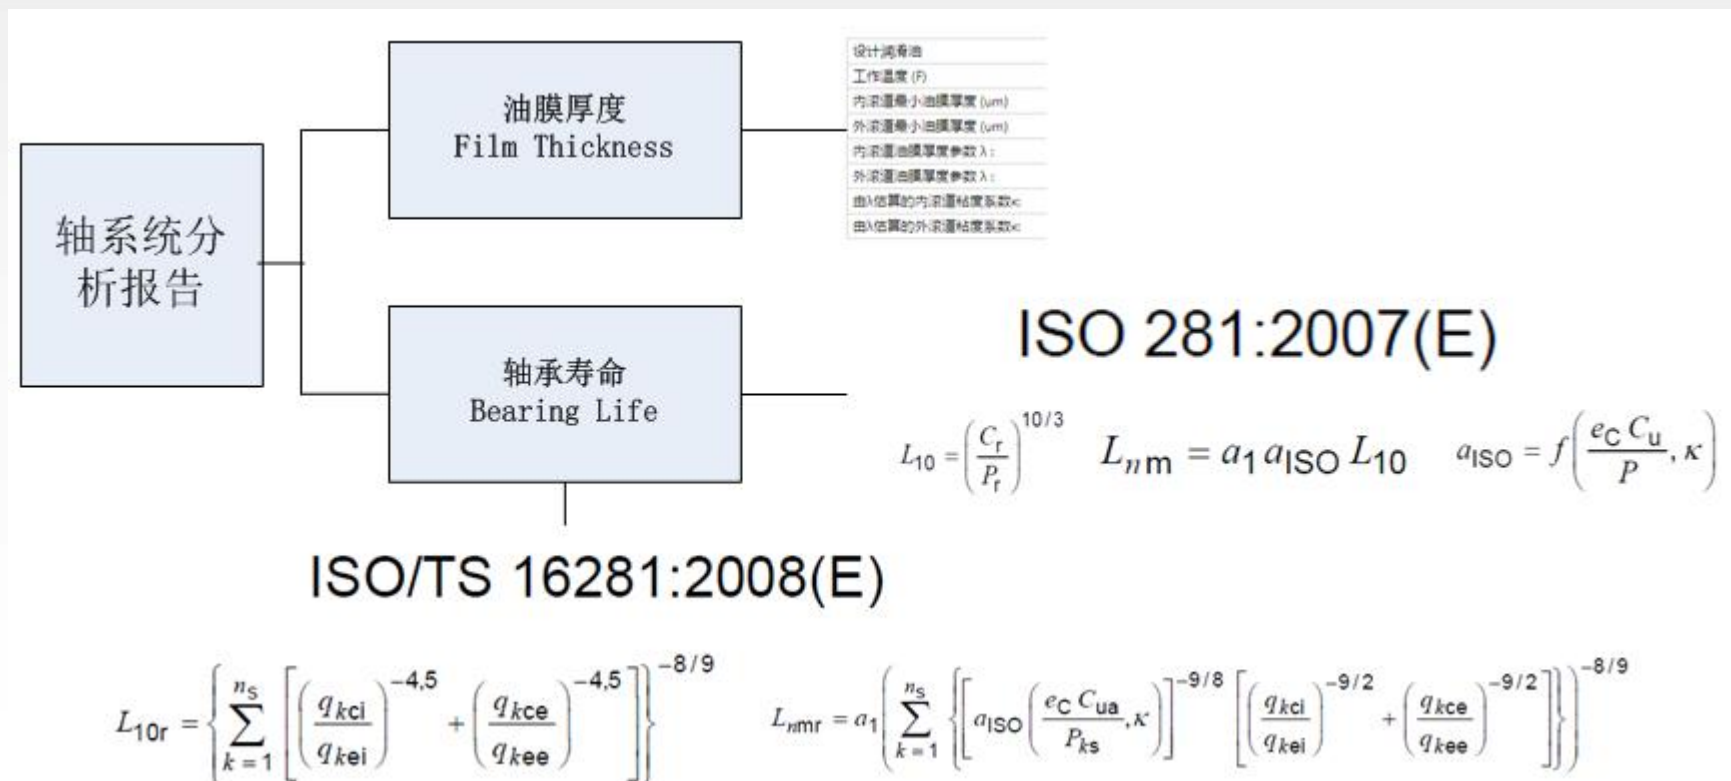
轴系统分析报告

油膜厚度
Film Thickness

设计润滑油
工作温度 (F)
内滚道最小油膜厚度 (um)
外滚道最小油膜厚度 (um)
内滚道油膜厚度参数λ:
外滚道油膜厚度参数λ:
由λ估算的内滚道粘度系数κ
由λ估算的外滚道粘度系数κ

轴承寿命
Bearing Life

ISO 281:2007(E)

$L_{10} = \left(\frac{C_r}{P_r}\right)^{10/3}$ $L_{nm} = a_1 a_{ISO} L_{10}$ $a_{ISO} = f\left(\frac{e_C C_u}{P}, \kappa\right)$

ISO/TS 16281:2008(E)

$L_{10r} = \left\{\sum_{k=1}^{n_S}\left[\left(\frac{q_{kci}}{q_{kei}}\right)^{-4,5} + \left(\frac{q_{kce}}{q_{kee}}\right)^{-4,5}\right]\right\}^{-8/9}$

$L_{nmr} = a_1\left(\sum_{k=1}^{n_S}\left\{\left[a_{ISO}\left(\frac{e_C C_{ua}}{P_{ks}}, \kappa\right)\right]^{-9/8}\left[\left(\frac{q_{kci}}{q_{kei}}\right)^{-9/2} + \left(\frac{q_{kce}}{q_{kee}}\right)^{-9/2}\right]\right\}\right)^{-8/9}$